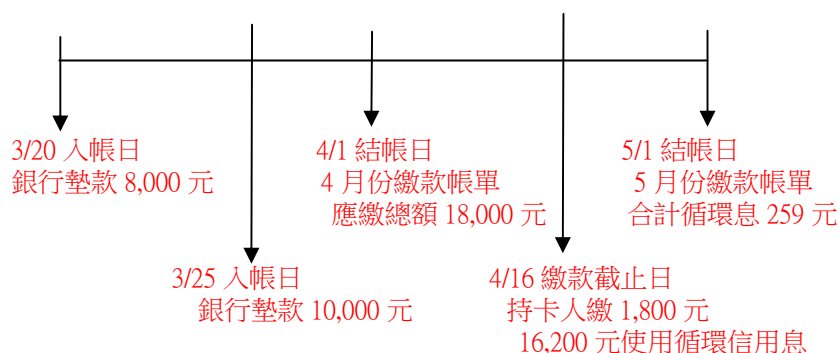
3/20 入帳日
銀行墊款 8,000 元

3/25 入帳日
銀行墊款 10,000 元

4/1 結帳日
4 月份繳款帳單
應繳總額 18,000 元

4/16 繳款截止日
持卡人繳 1,800 元
16,200 元使用循環信用息

5/1 結帳日
5 月份繳款帳單
合計循環息 259 元